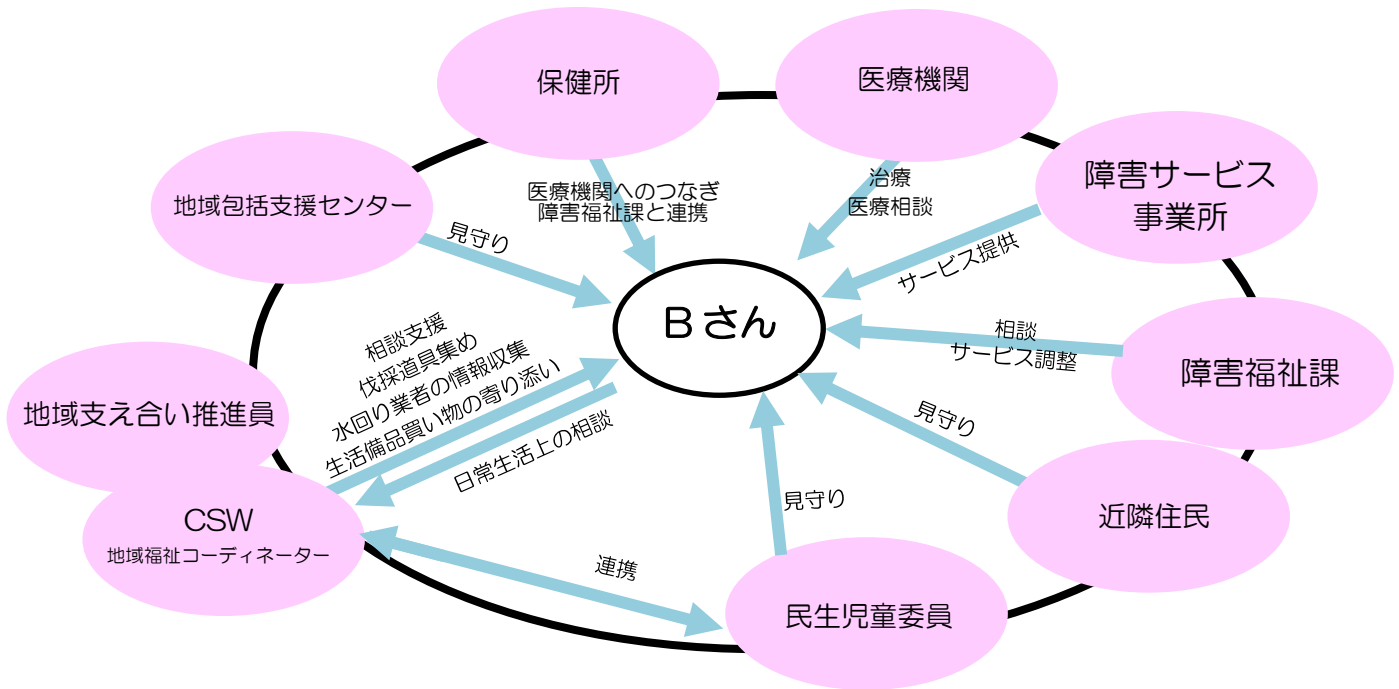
保健所

医療機関

障害サービス事業所

地域包括支援センター

医療機関へのつなぎ
障害福祉課と連携

治療
医療相談

見守り

Bさん

サービス提供

相談
サービス調整

障害福祉課

相談支援
伐採道具集め
水回り業者の情報収集
生活備品買い物の寄り添い

地域支え合い推進員

日常生活上の相談

見守り

近隣住民

見守り

CSW
地域福祉コーディネーター

連携

民生児童委員